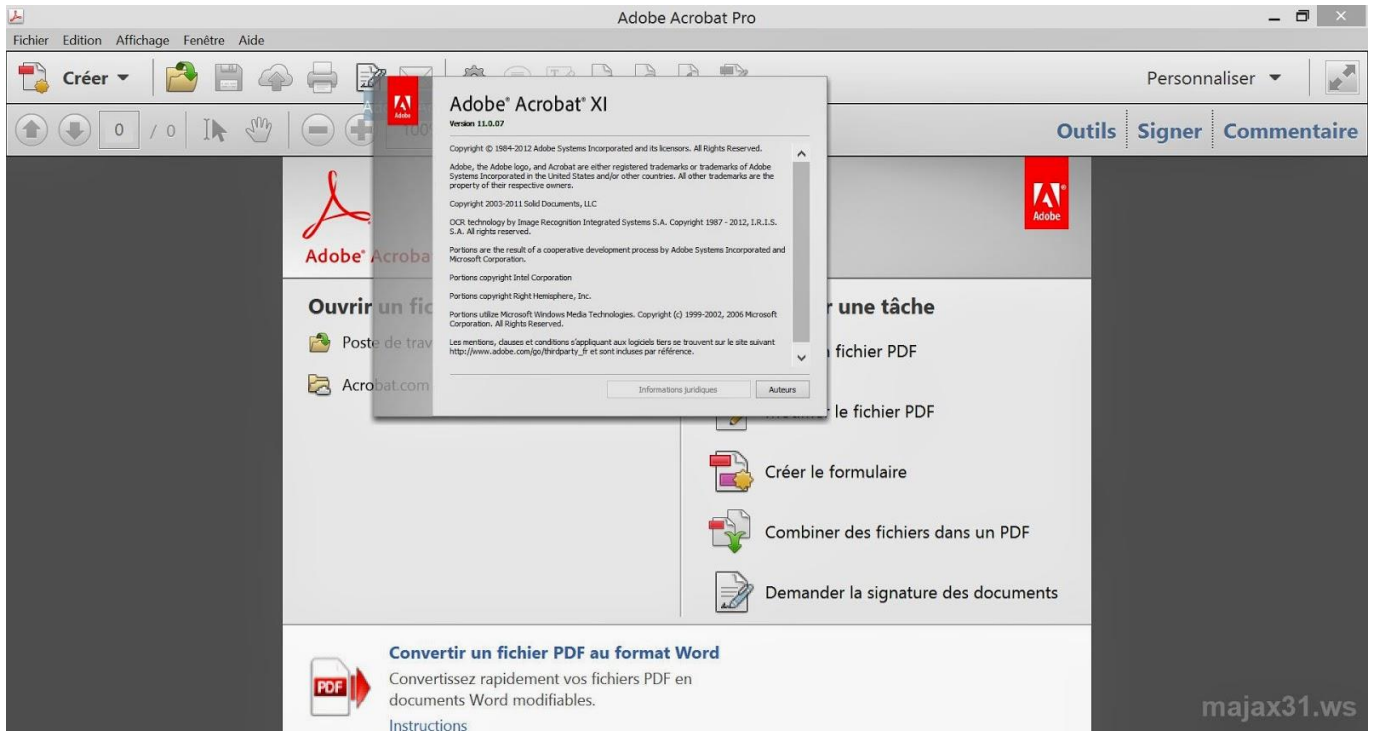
Adobe Acrobat Pro

Fichier Edition Affichage Fenêtre Aide

Créer

Personnaliser

0 / 0

Outils Signer Commentaire

Adobe® Acrobat® XI
Version 11.0.07

Copyright © 1984-2012 Adobe Systems Incorporated and its licensors. All Rights Reserved.

Adobe, the Adobe logo, and Acrobat are either registered trademarks or trademarks of Adobe Systems Incorporated in the United States and/or other countries. All other trademarks are the property of their respective owners.

Copyright 2003-2011 Solid Documents, LLC

OCR technology by Image Recognition Integrated Systems S.A. Copyright 1987 - 2012, I.R.I.S. S.A. All rights reserved.

Portions are the result of a cooperative development process by Adobe Systems Incorporated and Microsoft Corporation.

Portions copyright Intel Corporation

Portions copyright Right Hemisphere, Inc.

Portions utilize Microsoft Windows Media Technologies. Copyright (c) 1999-2002, 2006 Microsoft Corporation. All Rights Reserved.

Les mentions, clauses et conditions s'appliquant aux logiciels tiers se trouvent sur le site suivant http://www.adobe.com/go/thirdparty_fr et sont incluses par référence.

Informations juridiques Auteurs

Adobe® Acroba

Adobe

Ouvrir un fic

Poste de trav

Acrobat.com

r une tâche

fichier PDF

le fichier PDF

Créer le formulaire

Combiner des fichiers dans un PDF

Demander la signature des documents

Convertir un fichier PDF au format Word

Convertissez rapidement vos fichiers PDF en documents Word modifiables.

Instructions

PDF

majax31.ws